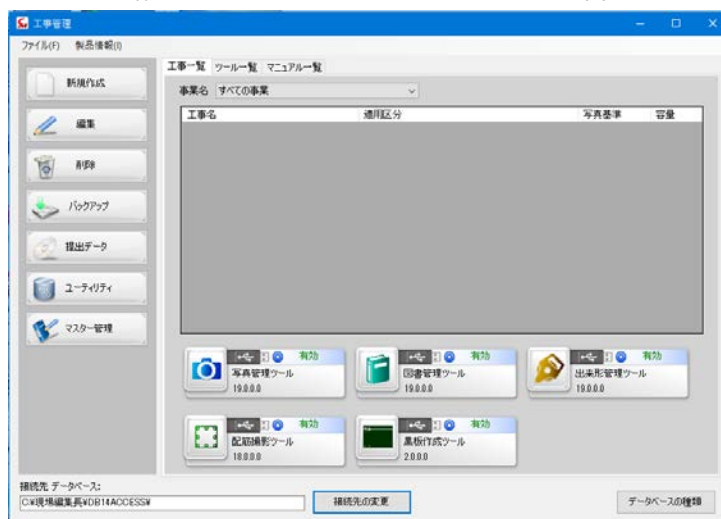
工事管理

ファイル(F) 製品情報(I)

新規作成

編集

削除

バックアップ

提出データ

ユーティリティ

マスター管理

工事一覧 ツール一覧 マニュアル一覧

事業名 すべての事業

| 工事名 | 適用区分 | 写真基準 | 容量 |
|---|---|---|---|

有効
写真管理ツール
19.0.0.0

有効
図書管理ツール
19.0.0.0

有効
出来形管理ツール
19.0.0.0

有効
配筋撮影ツール
18.0.0.0

有効
黒板作成ツール
2.0.0.0

接続先 データベース:
C:¥現場編集長¥DB14ACCESS¥

接続先の変更

データベースの種類